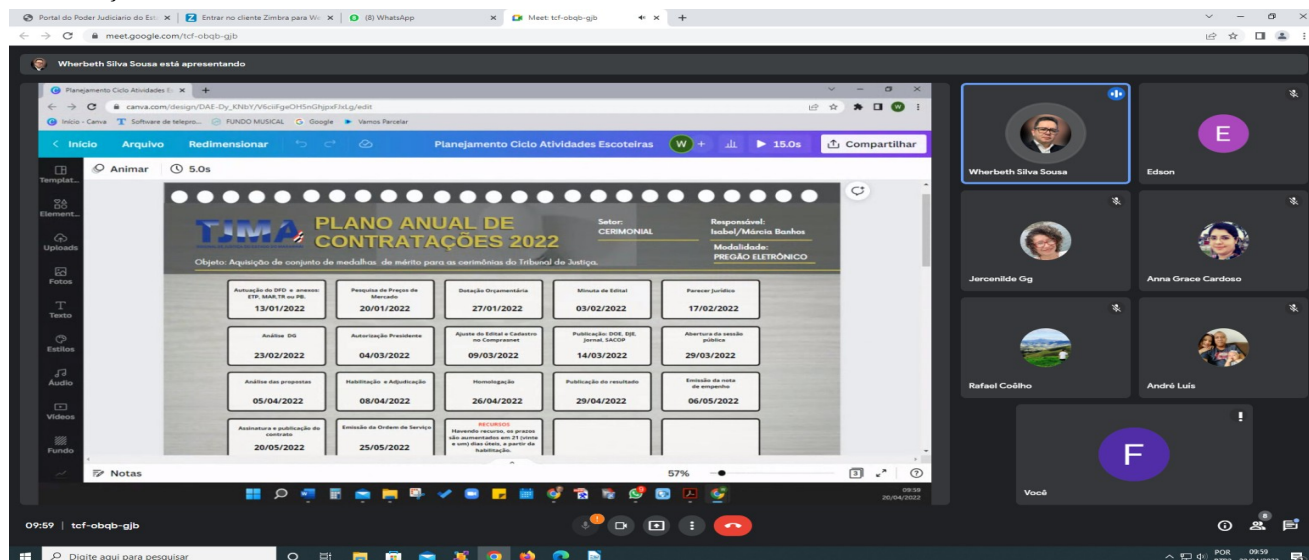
Portal do Poder Judiciario do Est | Entrar no cliente Zimbra para We | (8) WhatsApp | Meet: tcf-obqb-gjb

meet.google.com/tcf-obqb-gjb

Wherbeth Silva Sousa está apresentando

Planejamento Ciclo Atividades E

canva.com/design/DAE-Dy_KNbY/V6ciiFgeOH5nGhjpxFlxLg/edit

Início - Canva | Software de telepro... | FUNDO MUSICAL | Google | Vamos Parcelar

< Início | Arquivo | Redimensionar | Planejamento Ciclo Atividades Escoteiras | W + | 15.0s | Compartilhar

Templat... | Element... | Uploads | Fotos | Texto | Estilos | Áudio | Vídeos | Fundo

Animar | 5.0s

TJMA PLANO ANUAL DE CONTRATAÇÕES 2022

Setor: CERIMONIAL

Responsável: Isabel/Márcia Banhos

Modalidade: PREGÃO ELETRÔNICO

Objeto: Aquisição de conjunto de medalhas de mérito para as cerimônias do Tribunal de Justiça.

| Autuação do DFD e anexos: ETP, MAR,TR ou PB. 13/01/2022 | Pesquisa de Preços de Mercado 20/01/2022 | Dotação Orçamentária 27/01/2022 | Minuta de Edital 03/02/2022 | Parecer Jurídico 17/02/2022 |
|---|---|---|---|---|
| Análise DG 23/02/2022 | Autorização Presidente 04/03/2022 | Ajuste do Edital e Cadastro no Comprasnet 09/03/2022 | Publicação: DOE, DJE, Jornal, SACOP 14/03/2022 | Abertura da sessão pública 29/03/2022 |
| Análise das propostas 05/04/2022 | Habilitação e Adjudicação 08/04/2022 | Homologação 26/04/2022 | Publicação do resultado 29/04/2022 | Emissão da nota de empenho 06/05/2022 |
| Assinatura e publicação do contrato 20/05/2022 | Emissão da Ordem de Serviço 25/05/2022 | RECURSOS Havendo recurso, os prazos são aumentados em 21 (vinte e um) dias úteis, a partir da habilitação. | | |

Notas | 57%

09:59 20/04/2022

Wherbeth Silva Sousa | Edson | E | Jercenilde Gg | Anna Grace Cardoso | Rafael Coêlho | André Luís | F | Você

09:59 | tcf-obqb-gjb

Digite aqui para pesquisar

POR PTB2 09:59 20/04/2022